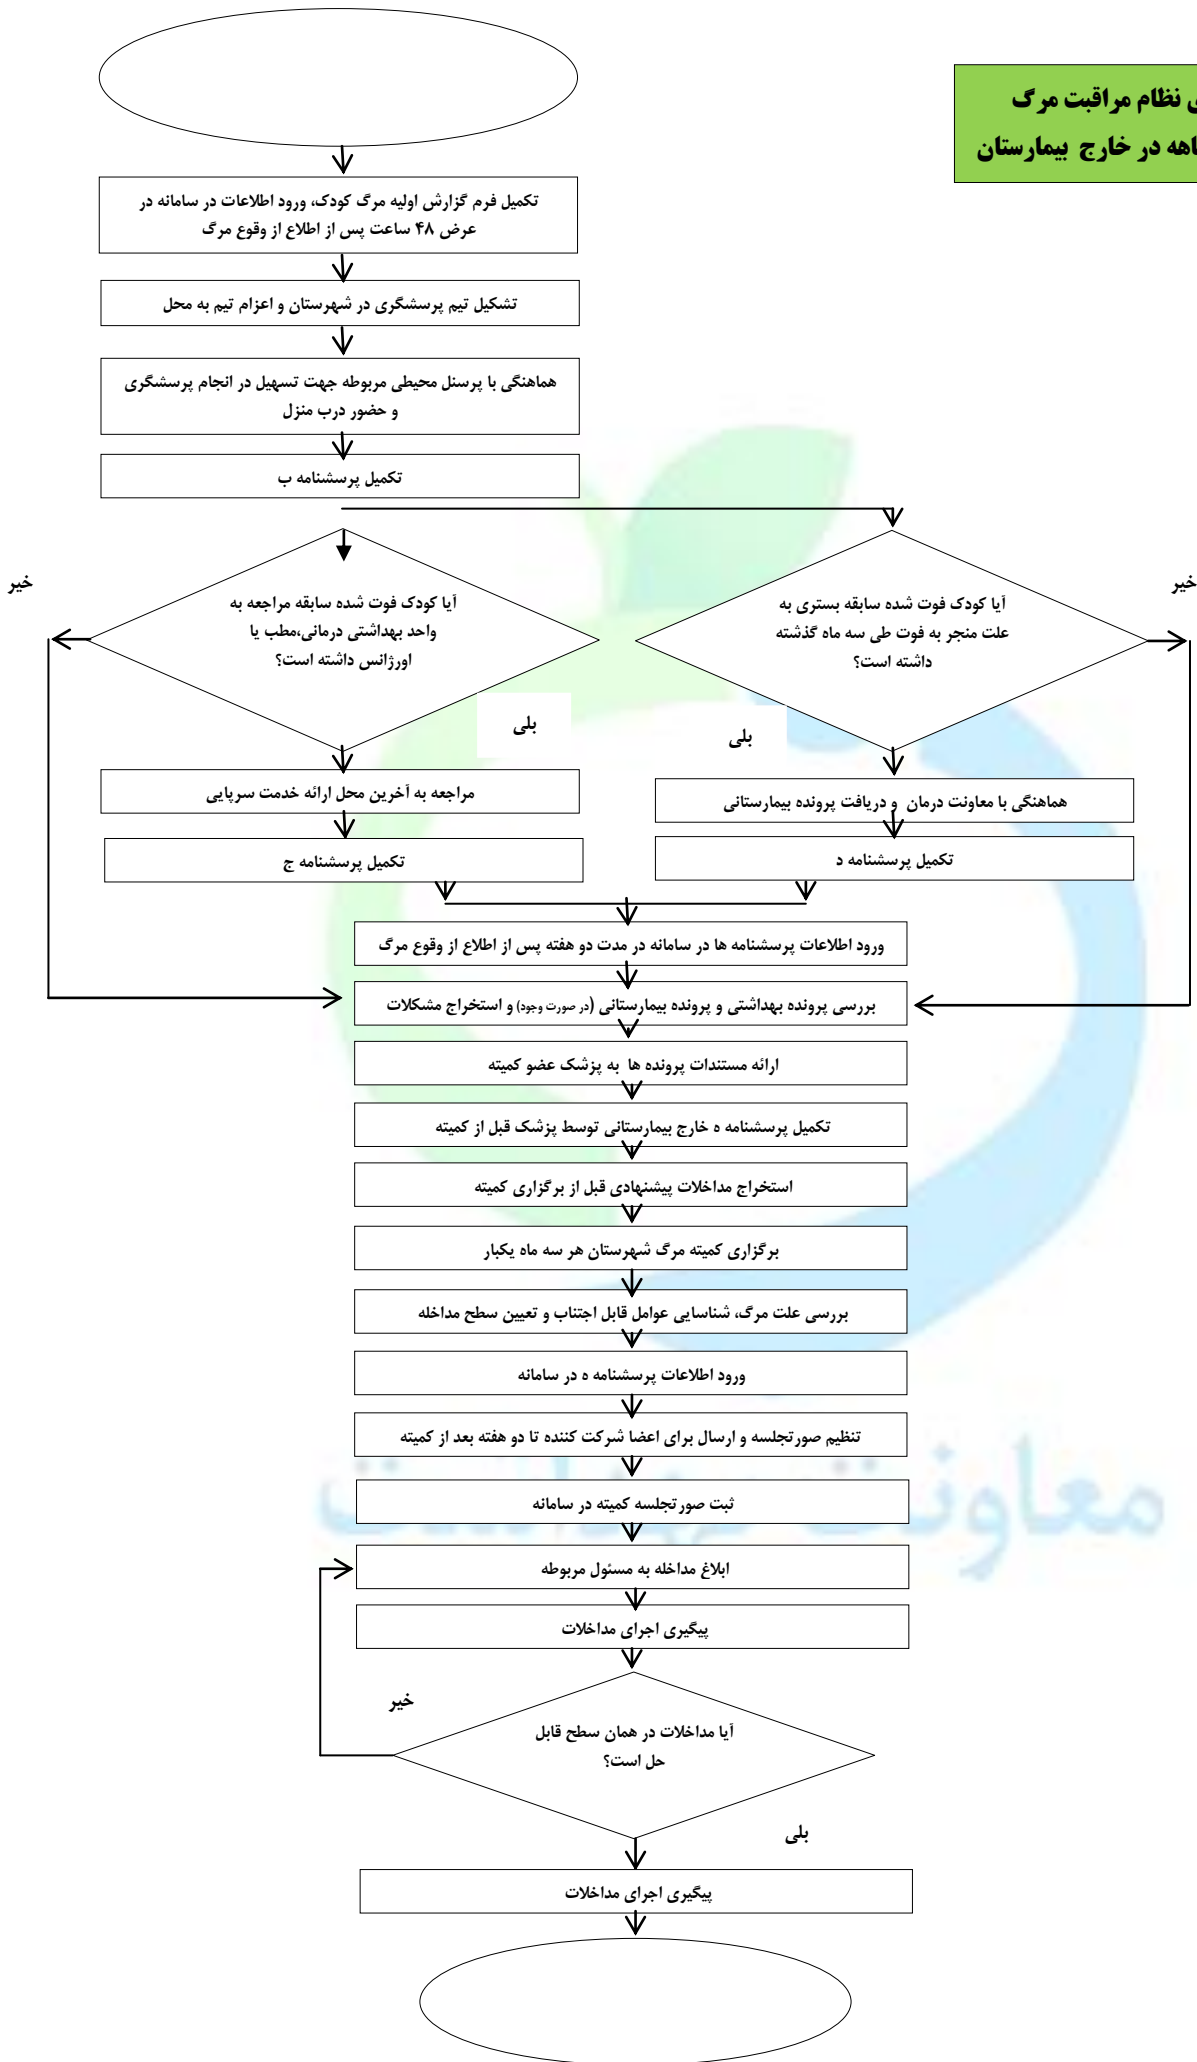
ی نظام مراقبت مرگ
اهه در خارج بیمارستان

تکمیل فرم گزارش اولیه مرگ کودک، ورود اطلاعات در سامانه در عرض ۴۸ ساعت پس از اطلاع از وقوع مرگ

تشکیل تیم پرسشگری در شهرستان و اعزام تیم به محل

هماهنگی با پرسنل محیطی مربوطه جهت تسهیل در انجام پرسشگری و حضور درب منزل

تکمیل پرسشنامه ب

آیا کودک فوت شده سابقه مراجعه به واحد بهداشتی درمانی،مطب یا اورژانس داشته است؟

خیر

بلی

آیا کودک فوت شده سابقه بستری به علت منجر به فوت طی سه ماه گذشته داشته است؟

خیر

بلی

مراجعه به آخرین محل ارائه خدمت سرپایی

تکمیل پرسشنامه ج

هماهنگی با معاونت درمان و دریافت پرونده بیمارستانی

تکمیل پرسشنامه د

ورود اطلاعات پرسشنامه ها در سامانه در مدت دو هفته پس از اطلاع از وقوع مرگ

بررسی پرونده بهداشتی و پرونده بیمارستانی (در صورت وجود) و استخراج مشکلات

ارائه مستندات پرونده ها به پزشک عضو کمیته

تکمیل پرسشنامه ه خارج بیمارستانی توسط پزشک قبل از کمیته

استخراج مداخلات پیشنهادی قبل از برگزاری کمیته

برگزاری کمیته مرگ شهرستان هر سه ماه یکبار

بررسی علت مرگ، شناسایی عوامل قابل اجتناب و تعیین سطح مداخله

ورود اطلاعات پرسشنامه ه در سامانه

تنظیم صورتجلسه و ارسال برای اعضا شرکت کننده تا دو هفته بعد از کمیته

ثبت صورتجلسه کمیته در سامانه

ابلاغ مداخله به مسئول مربوطه

پیگیری اجرای مداخلات

خیر

آیا مداخلات در همان سطح قابل حل است؟

بلی

پیگیری اجرای مداخلات

معاونت بهداشت